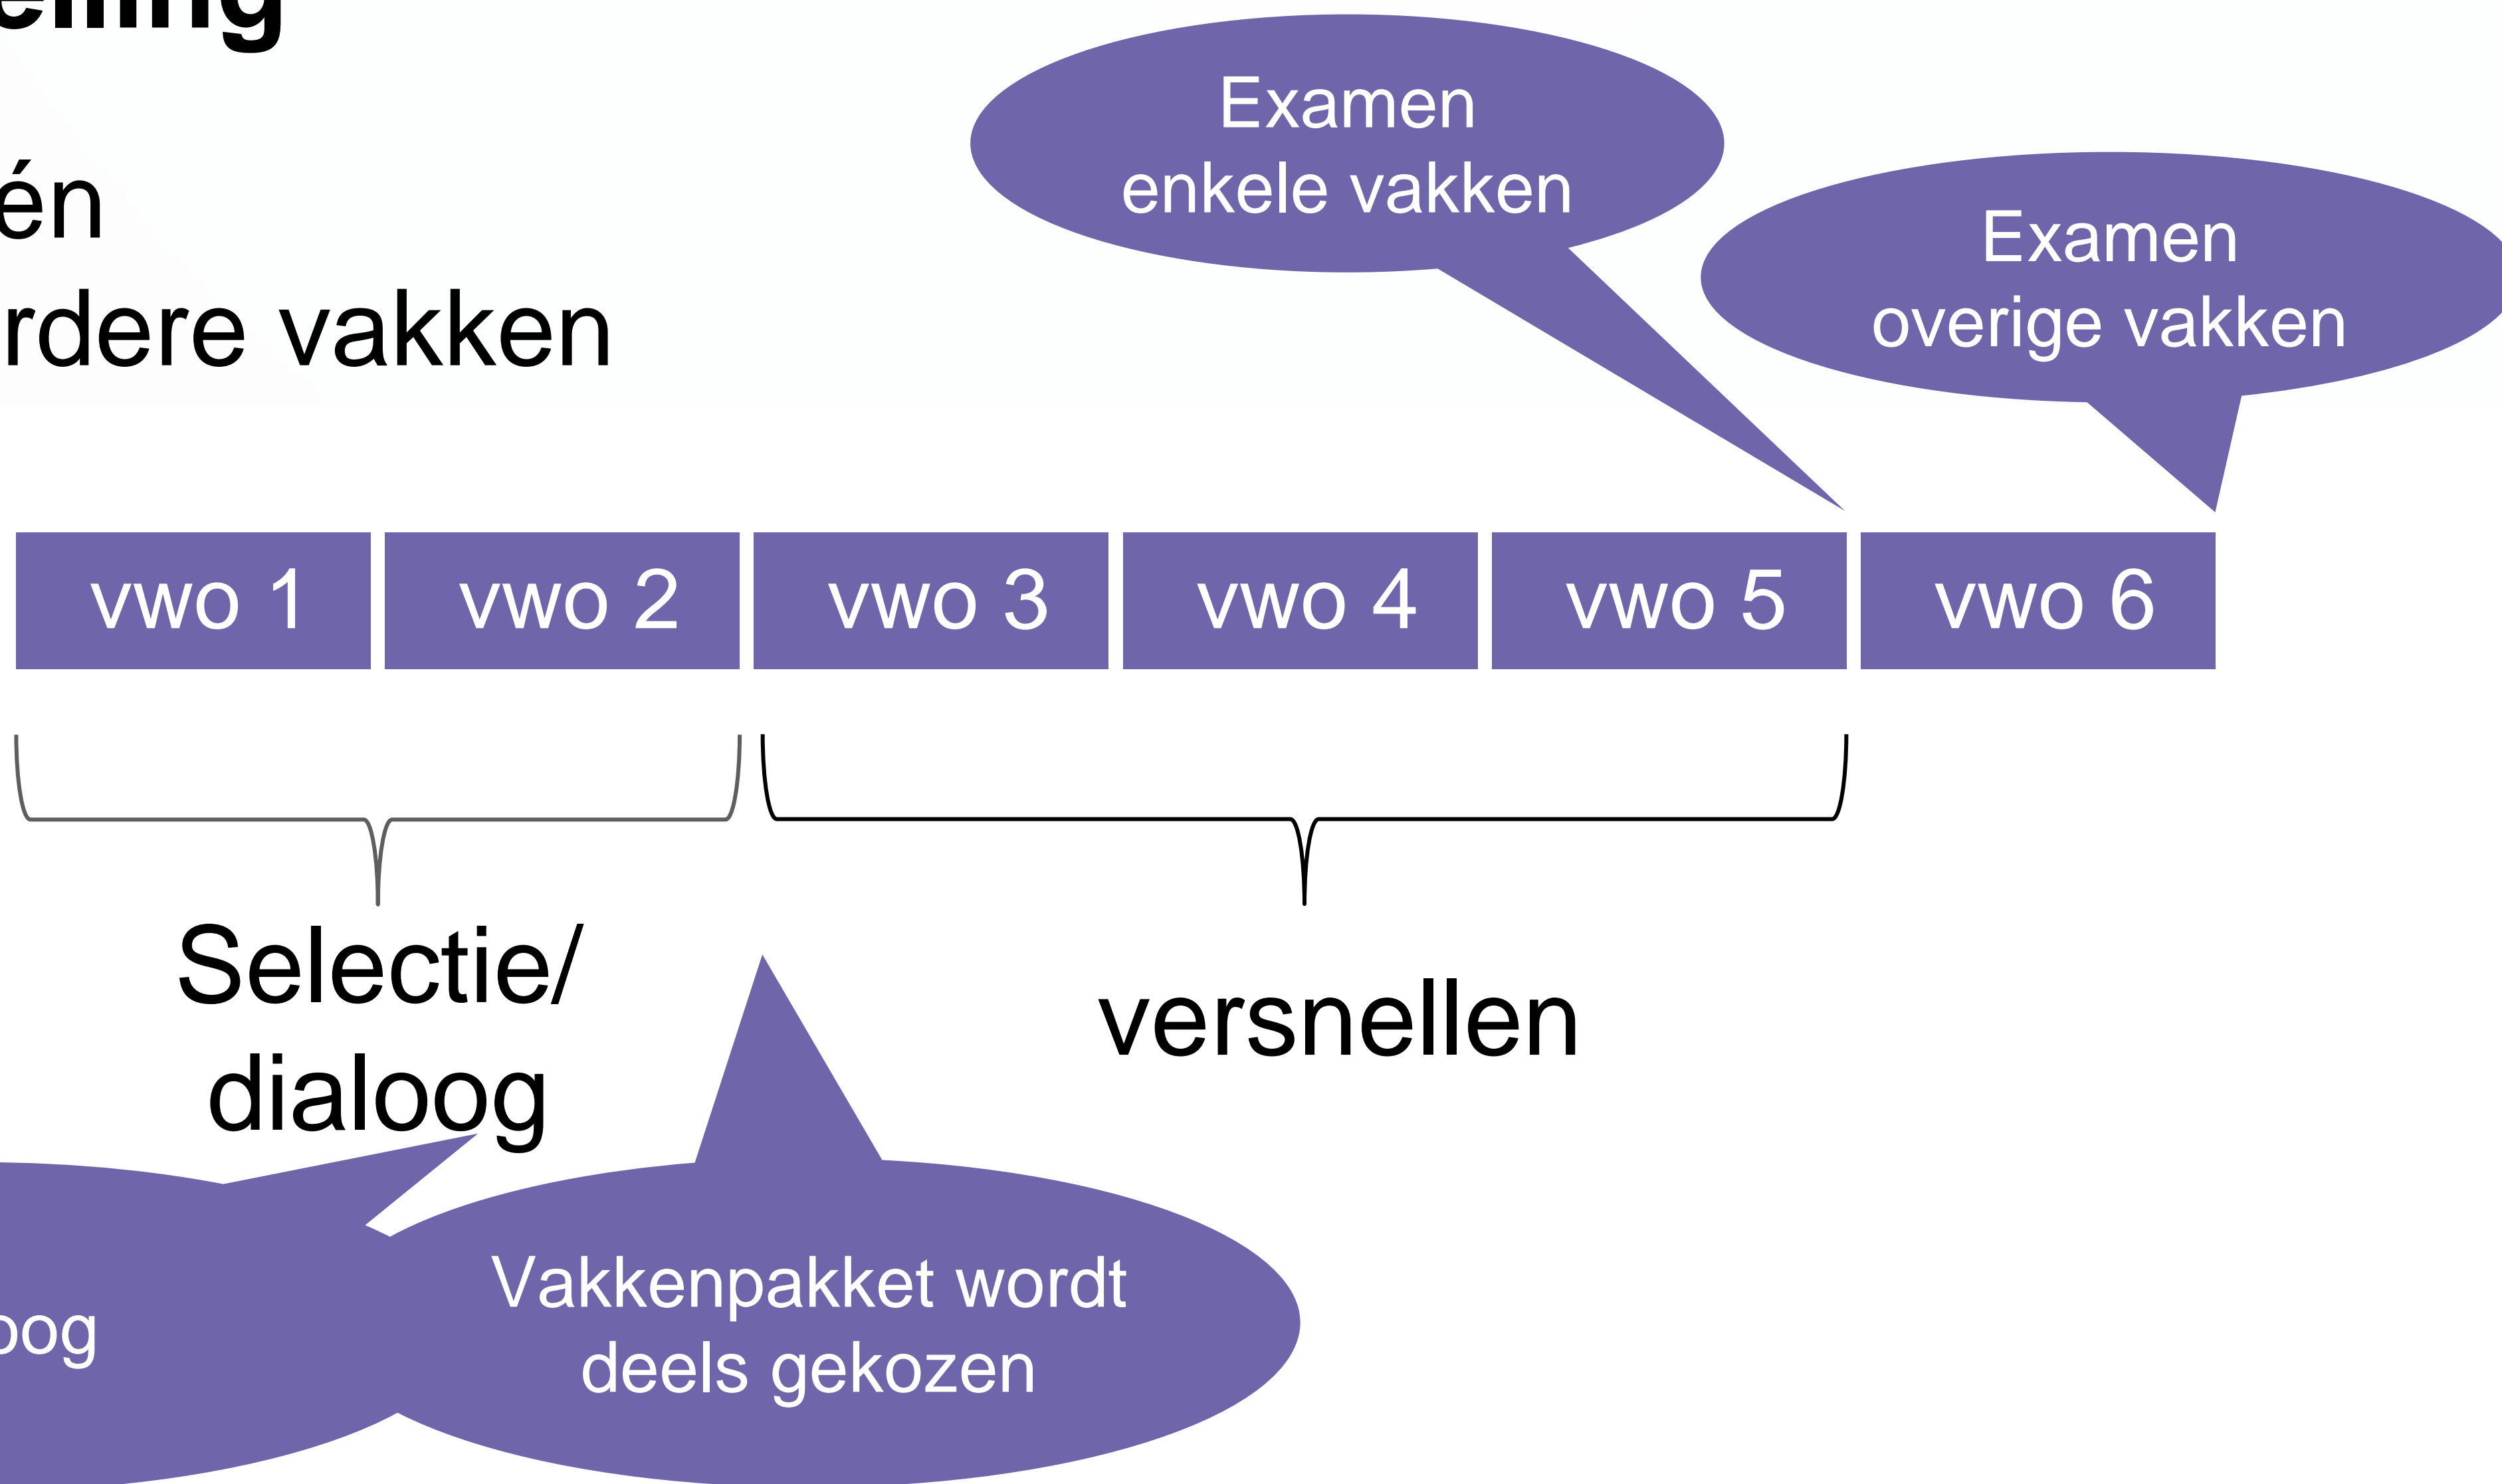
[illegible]eling

én
rdere vakken

Examen
enkele vakken

Examen
overige vakken

| vwo 1 | vwo 2 | vwo 3 | vwo 4 | vwo 5 | vwo 6 |
|---|---|---|---|---|---|

Selectie/
dialoog

versnellen

oog

Vakkenpakket wordt
deels gekozen